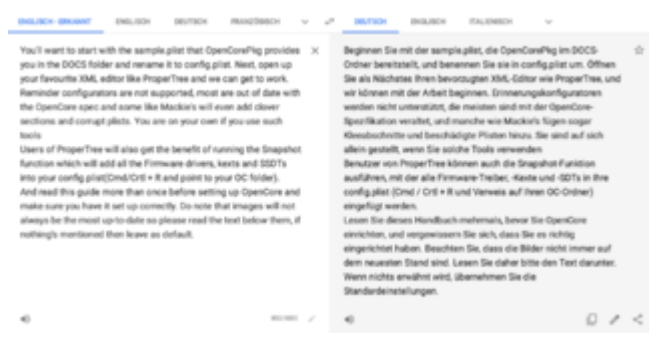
ENGLISCH - ERKANNT ENGLISCH DEUTSCH FRANZÖSISCH ∨ ⇄ DEUTSCH ENGLISCH ITALIENISCH ∨

You'll want to start with the sample.plist that OpenCorePkg provides you in the DOCS folder and rename it to config.plist. Next, open up your favourite XML editor like ProperTree and we can get to work.
Reminder configurators are not supported, most are out of date with the OpenCore spec and some like Mackie's will even add clover sections and corrupt plists. You are on your own if you use such tools
Users of ProperTree will also get the benefit of running the Snapshot function which will add all the Firmware drivers, kexts and SSDTs into your config.plist(Cmd/Crtl + R and point to your OC folder).
And read this guide more than once before setting up OpenCore and make sure you have it set up correctly. Do note that images will not always be the most up-to-date so please read the text below them, if nothing's mentioned then leave as default.

Beginnen Sie mit der sample.plist, die OpenCorePkg im DOCS-Ordner bereitstellt, und benennen Sie sie in config.plist um. Öffnen Sie als Nächstes Ihren bevorzugten XML-Editor wie ProperTree, und wir können mit der Arbeit beginnen. Erinnerungskonfiguratoren werden nicht unterstützt, die meisten sind mit der OpenCore-Spezifikation veraltet, und manche wie Mackie's fügen sogar Kleeabschnitte und beschädigte Plisten hinzu. Sie sind auf sich allein gestellt, wenn Sie solche Tools verwenden
Benutzer von ProperTree können auch die Snapshot-Funktion ausführen, mit der alle Firmware-Treiber, -Kexte und -SSDTs in Ihre config.plist (Cmd / Crtl + R und Verweis auf Ihren OC-Ordner) eingefügt werden.
Lesen Sie dieses Handbuch mehrmals, bevor Sie OpenCore einrichten, und vergewissern Sie sich, dass Sie es richtig eingerichtet haben. Beachten Sie, dass die Bilder nicht immer auf dem neuesten Stand sind. Lesen Sie daher bitte den Text darunter. Wenn nichts erwähnt wird, übernehmen Sie die Standardeinstellungen.

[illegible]